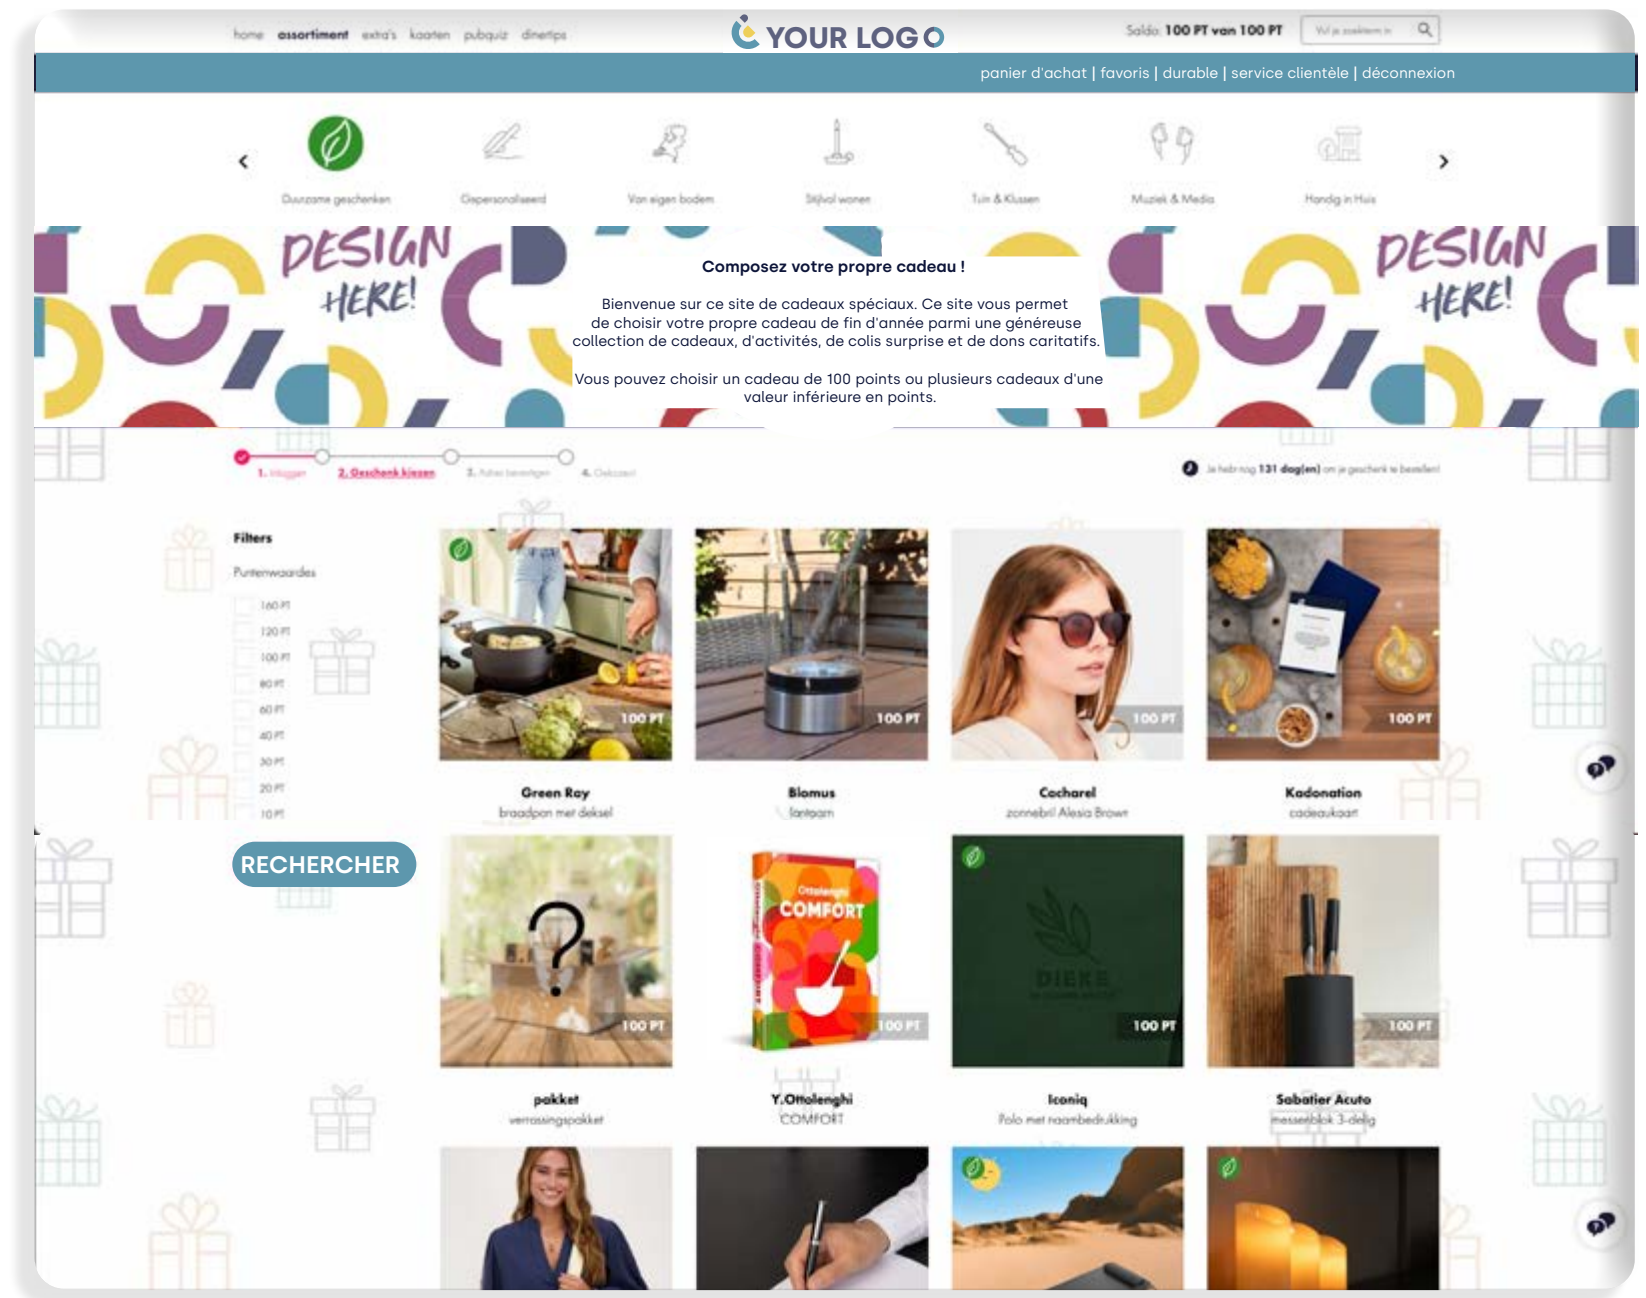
home assortiment extra's kaarten pubquiz dinetips

YOUR LOGO

Saldo: 100 PT van 100 PT

Vul je zoekterm in

panier d'achat | favoris | durable | service clientèle | déconnexion

Duurzame geschenken Gepersonaliseerd Van eigen bodem Stijlvol wonen Tuin & Klussen Muziek & Media Handig in Huis

DESIGN HERE!

Composez votre propre cadeau !

Bienvenue sur ce site de cadeaux spéciaux. Ce site vous permet de choisir votre propre cadeau de fin d'année parmi une généreuse collection de cadeaux, d'activités, de colis surprise et de dons caritatifs.

Vous pouvez choisir un cadeau de 100 points ou plusieurs cadeaux d'une valeur inférieure en points.

DESIGN HERE!

1. Inloggen 2. Geschenk kiezen 3. Adres bevestigen 4. Gekozen

Je hebt nog 131 dag(en) om je geschenk te bestellen!

Filters

Puntenwaardes

160 PT
120 PT
100 PT
80 PT
60 PT
40 PT
30 PT
20 PT
10 PT

RECHERCHER

100 PT
Green Ray
braadpan met deksel

100 PT
Blomus
lantaarn

100 PT
Cacharel
zonnebril Alesia Brown

100 PT
Kadonation
cadeaukaart

100 PT
pakket
verrassingspakket

Ottolenghi COMFORT
100 PT
Y.Ottolenghi
COMFORT

DIEKE
100 PT
Iconiq
Polo met naambedrukking

100 PT
Sabatier Acuto
messenblok 3-delig